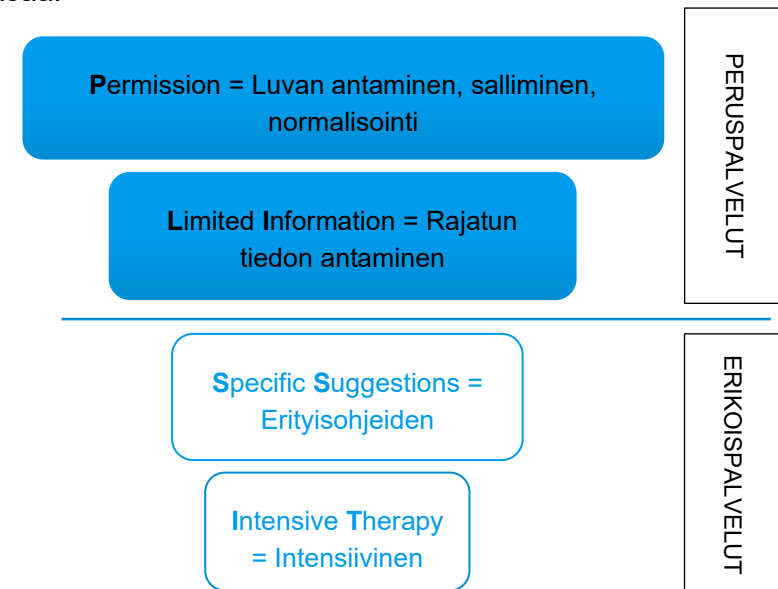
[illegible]

Permission = Luvan antaminen, salliminen, normalisointi

Limited Information = Rajatun tiedon antaminen

PERUSPALVELUT

Specific Suggestions = Erityisohjeiden

Intensive Therapy = Intensiivinen

ERIKOISPALVELUT